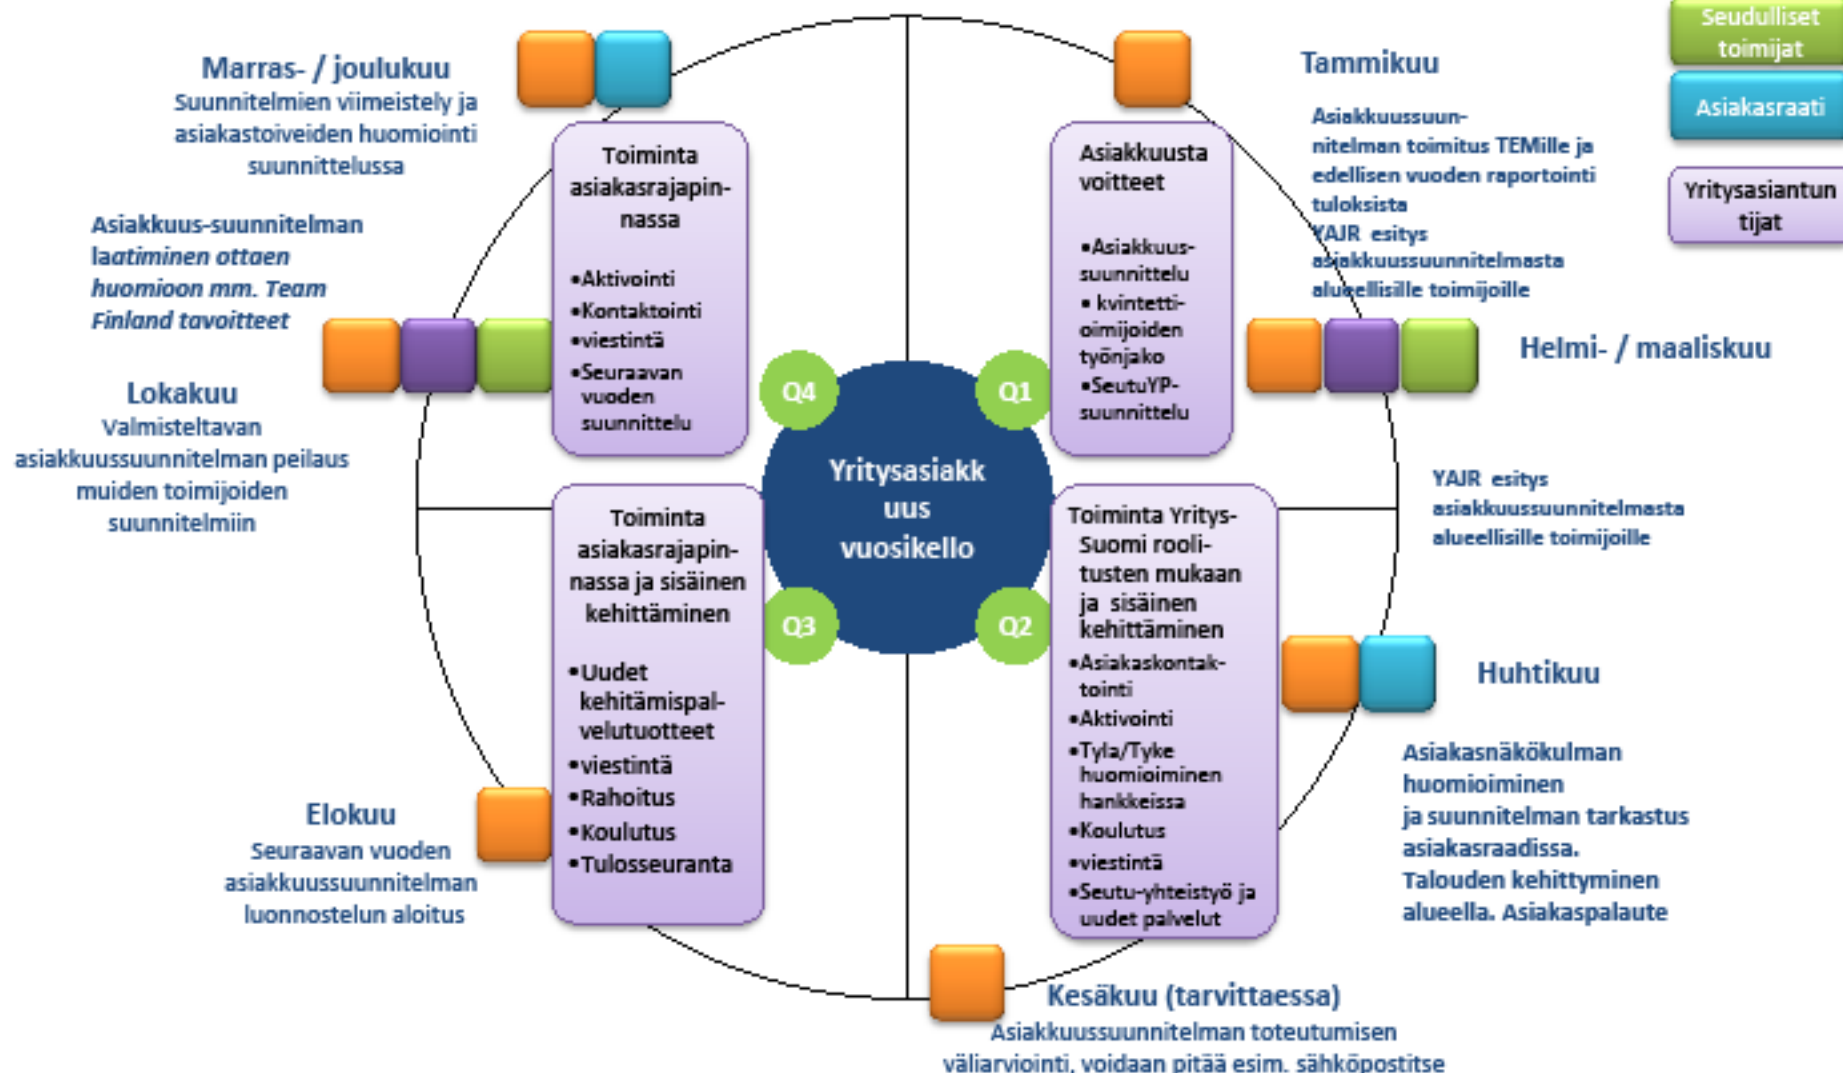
Seudulliset toimijat

Asiakasraati

Yritysasiantuntijat

Marras- / joulukuu
Suunnitelmien viimeistely ja asiakastoiveiden huomiointi suunnittelussa

Asiakkuus-suunnitelman laatiminen ottaen huomioon mm. Team Finland tavoitteet

Lokakuu
Valmisteltavan asiakkuussuunnitelman peilaus muiden toimijoiden suunnitelmiin

Elokuu
Seuraavan vuoden asiakkuussuunnitelman luonnostelun aloitus

Tammikuu
Asiakkuussuunnitelman toimitus TEMille ja edellisen vuoden raportointi tuloksista
YAJR esitys asiakkuussuunnitelmasta alueellisille toimijoille

Helmi- / maaliskuu

YAJR esitys asiakkuussuunnitelmasta alueellisille toimijoille

Huhtikuu
Asiakasnäkökulman huomioiminen ja suunnitelman tarkastus asiakasraadissa. Talouden kehittyminen alueella. Asiakaspalaute

Kesäkuu (tarvittaessa)
Asiakkuussuunnitelman toteutumisen väliarviointi, voidaan pitää esim. sähköpostitse

Toiminta asiakasrajapinnassa
•Aktivointi
•Kontaktointi
•viestintä
•Seuraavan vuoden suunnittelu

Asiakkuusta voitteet
•Asiakkuus-suunnittelu
• kvintetti-oimijoiden työnjako
•SeutuYP-suunnittelu

Q4
Q1
Yritysasiakkuus vuosikello
Q3
Q2

Toiminta asiakasrajapinnassa ja sisäinen kehittäminen
•Uudet kehitämispalvelutuotteet
•viestintä
•Rahoitus
•Koulutus
•Tulosseuranta

Toiminta Yritys-Suomi roolitusten mukaan ja sisäinen kehittäminen
•Asiakaskontaktointi
•Aktivointi
•Tyla/Tyke huomioiminen hankkeissa
•Koulutus
•viestintä
•Seutu-yhteistyö ja uudet palvelut